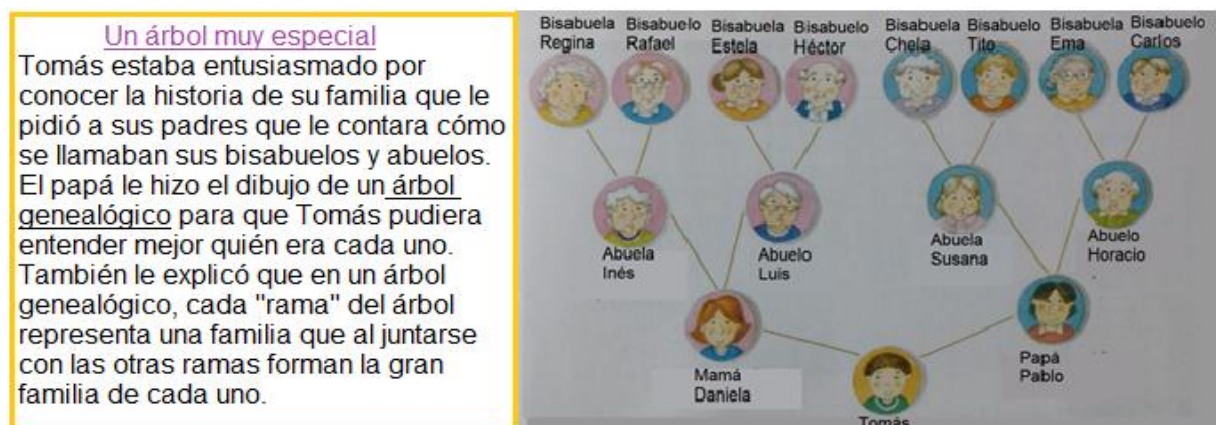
Un árbol muy especial

Tomás estaba entusiasmado por conocer la historia de su familia que le pidió a sus padres que le contara cómo se llamaban sus bisabuelos y abuelos. El papá le hizo el dibujo de un árbol genealógico para que Tomás pudiera entender mejor quién era cada uno. También le explicó que en un árbol genealógico, cada "rama" del árbol representa una familia que al juntarse con las otras ramas forman la gran familia de cada uno.

Bisabuela Regina
Bisabuelo Rafael
Bisabuela Estela
Bisabuelo Héctor
Bisabuela Chela
Bisabuelo Tito
Bisabuela Ema
Bisabuelo Carlos

Abuela Inés
Abuelo Luis
Abuela Susana
Abuelo Horacio

Mamá Daniela
Papá Pablo

Tomás